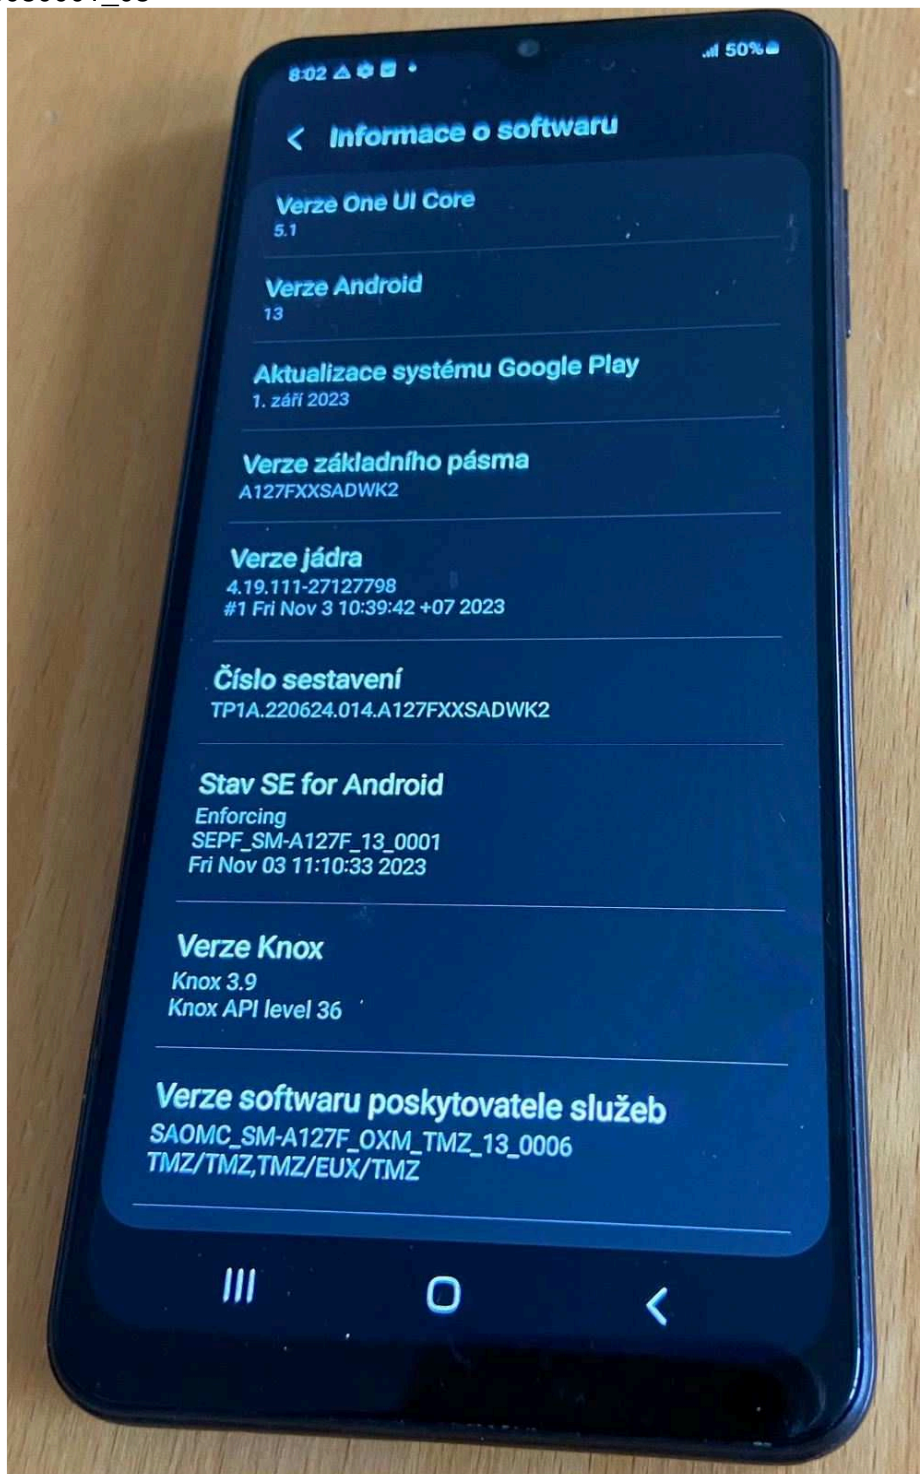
8:02

50%

Informace o softwaru

Verze One UI Core
5.1

Verze Android
13

Aktualizace systému Google Play
1. září 2023

Verze základního pásma
A127FXXSADWK2

Verze jádra
4.19.111-27127798
#1 Fri Nov 3 10:39:42 +07 2023

Číslo sestavení
TP1A.220624.014.A127FXXSADWK2

Stav SE for Android
Enforcing
SEPF_SM-A127F_13_0001
Fri Nov 03 11:10:33 2023

Verze Knox
Knox 3.9
Knox API level 36

Verze softwaru poskytovatele služeb
SAOMC_SM-A127F_OXM_TMZ_13_0006
TMZ/TMZ,TMZ/EUX/TMZ